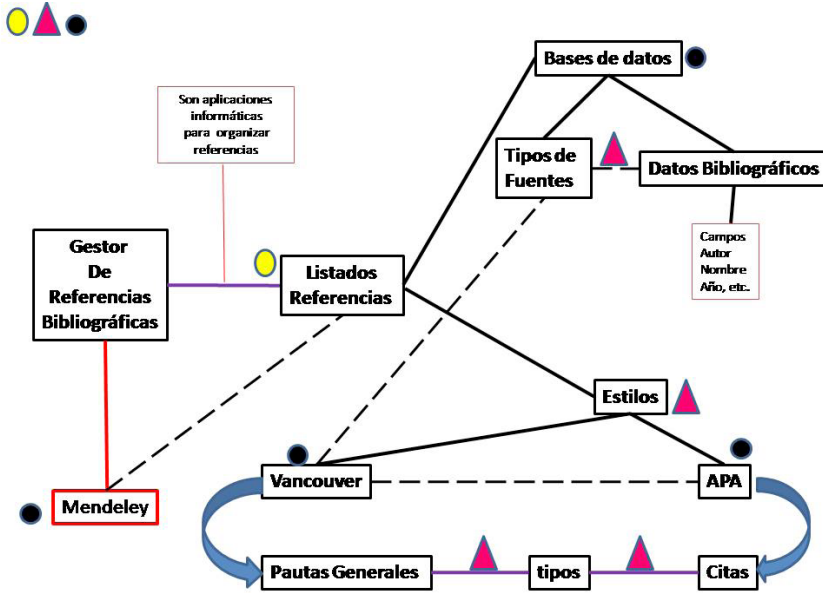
Son aplicaciones informáticas para organizar referencias

Gestor De Referencias Bibliográficas

Listados Referencias

Bases de datos

Tipos de Fuentes

Datos Bibliográficos

Campos
Autor
Nombre
Año, etc.

Estilos

Mendeley

Vancouver

APA

Pautas Generales

tipos

Citas